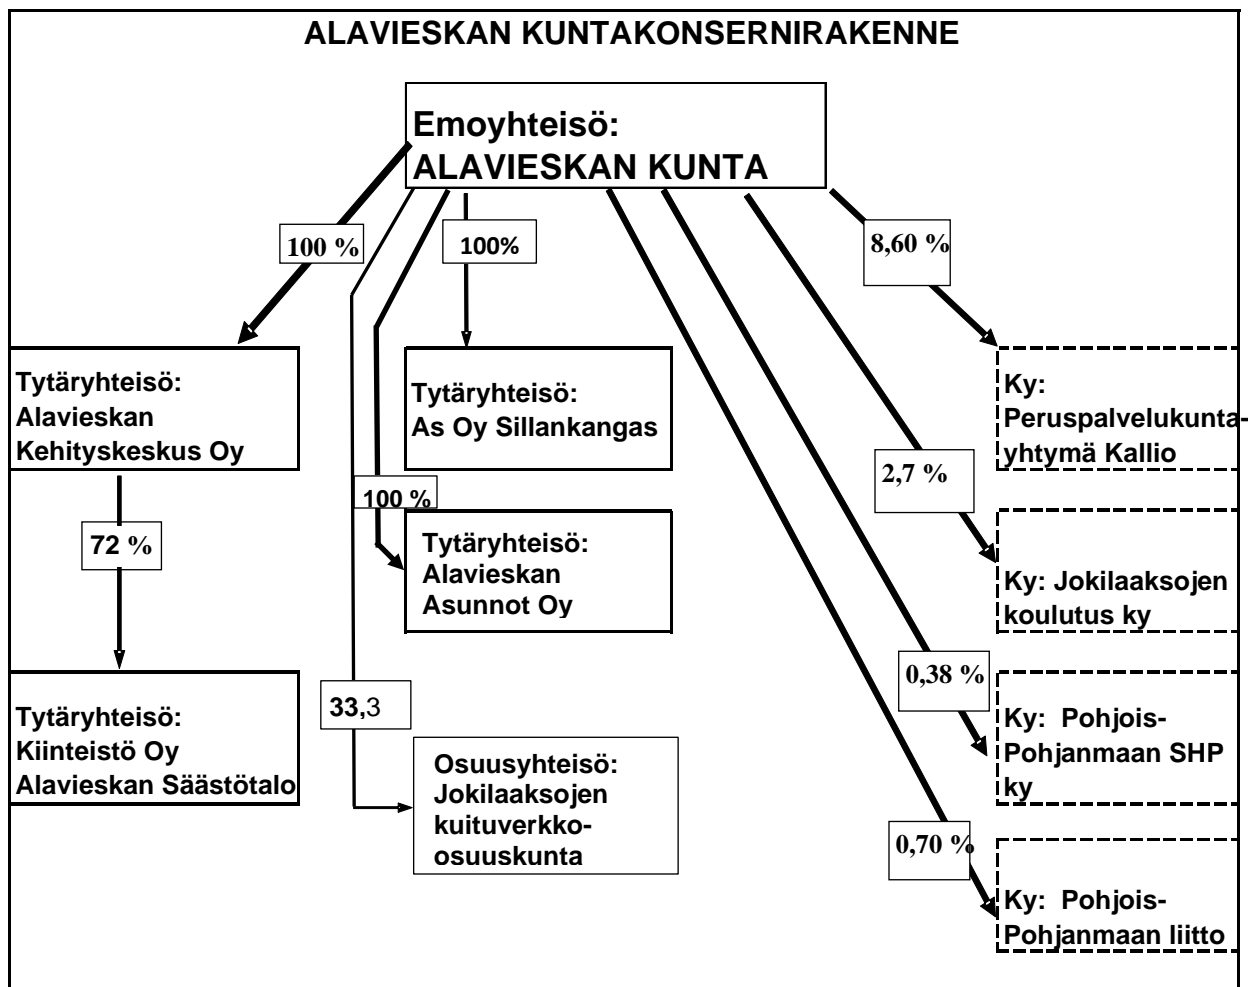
ALAVIESKAN KUNTAKONSERNIRAKENNE

Emoyhteisö:
ALAVIESKAN KUNTA

100 %

100%

8,60 %

Tytäryhteisö:
Alavieskan Kehityskeskus Oy

Tytäryhteisö:
As Oy Sillankangas

Ky:
Peruspalvelukuntayhtymä Kallio

2,7 %

100 %

72 %

Tytäryhteisö:
Alavieskan Asunnot Oy

Ky: Jokilaaksojen koulutus ky

0,38 %

Tytäryhteisö:
Kiinteistö Oy Alavieskan Säästötalo

33,3

Osuusyhteisö:
Jokilaaksojen kuituverkko-osuuskunta

Ky: Pohjois-Pohjanmaan SHP ky

0,70 %

Ky: Pohjois-Pohjanmaan liitto